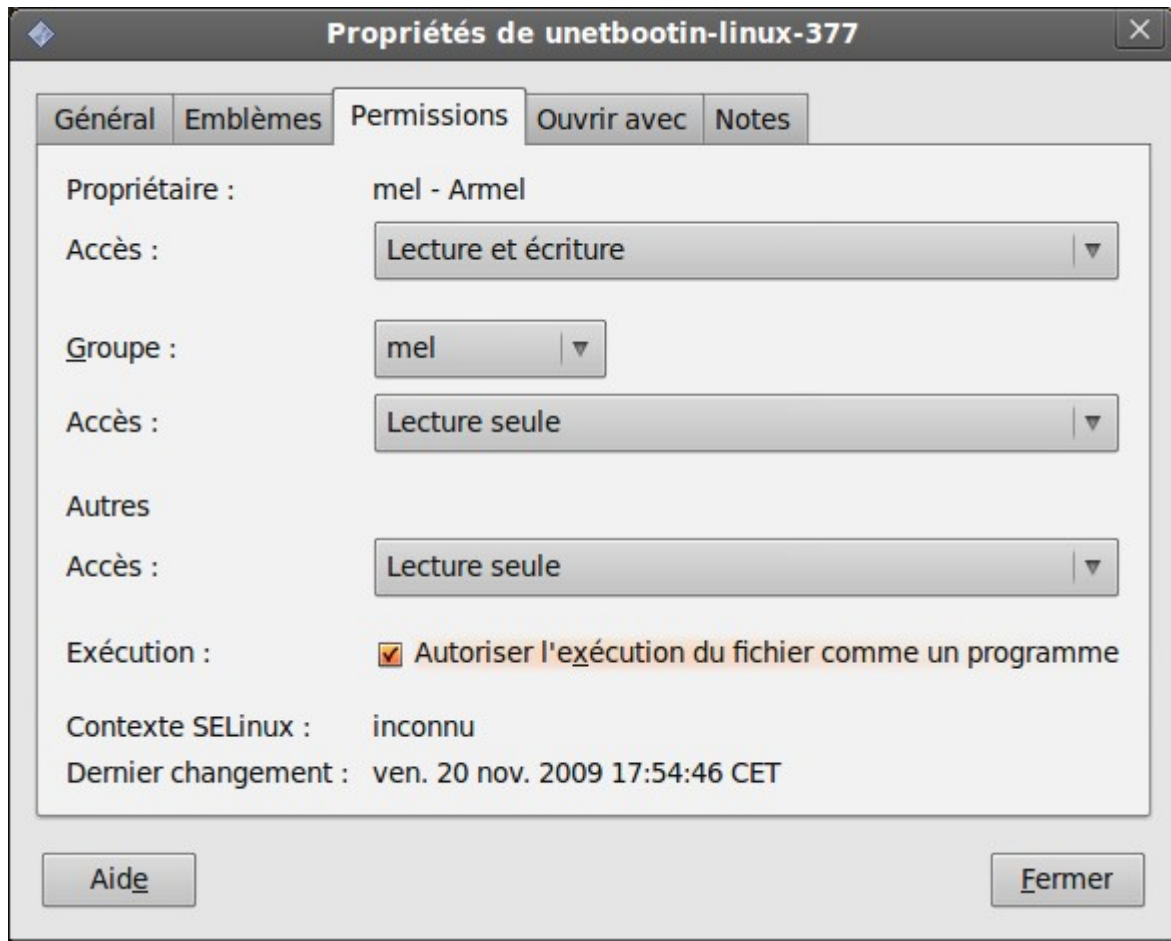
Propriétés de unetbootin-linux-377

Général | Emblèmes | Permissions | Ouvrir avec | Notes

Propriétaire : mel - Armel

Accès : Lecture et écriture

Groupe : mel

Accès : Lecture seule

Autres

Accès : Lecture seule

Exécution : Autoriser l'exécution du fichier comme un programme

Contexte SELinux : inconnu

Dernier changement : ven. 20 nov. 2009 17:54:46 CET

Aide

Fermer